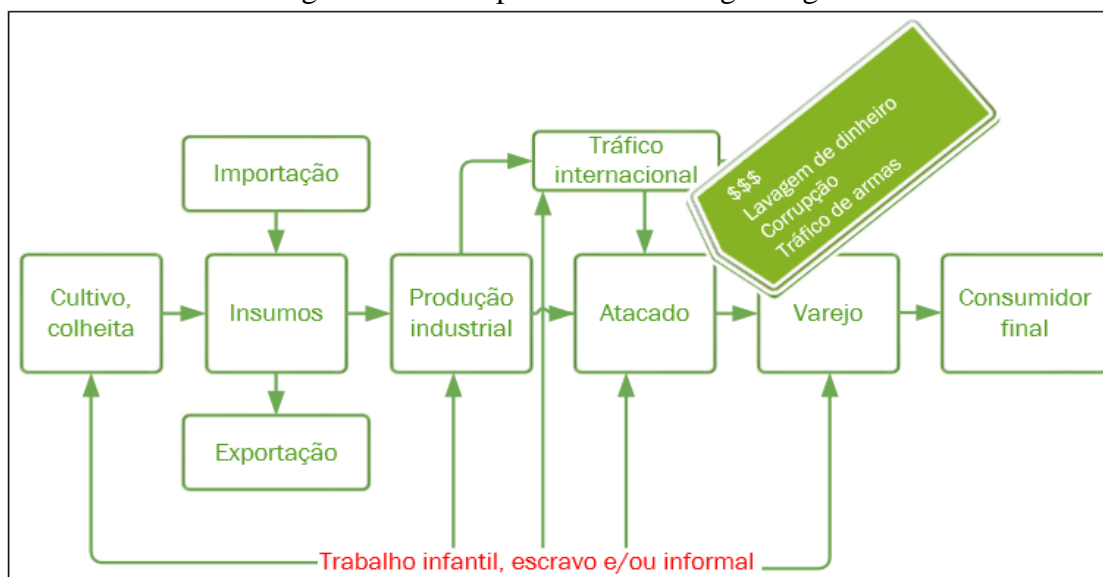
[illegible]

Importação

Tráfico internacional

$$$
Lavagem de dinheiro
Corrupção
Tráfico de armas

Cultivo, colheita

Insumos

Produção industrial

Atacado

Varejo

Consumidor final

Exportação

Trabalho infantil, escravo e/ou informal